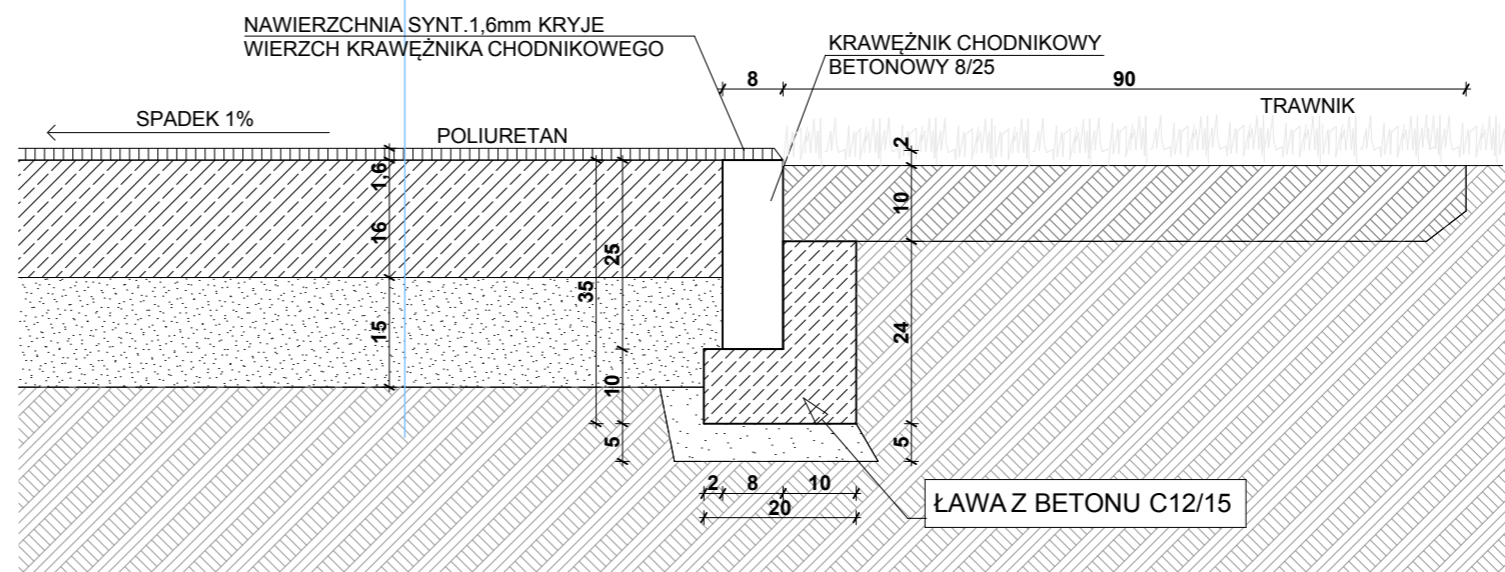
NAWIERZCHNIA SYNT.1,6mm KRYJE
WIERZCH KRAWĘŻNIKA CHODNIKOWEGO

KRAWĘŻNIK CHODNIKOWY
BETONOWY 8/25

8
90

TRAWNIK

SPADEK 1%

POLIURETAN

2
1,6
16
25
35
10
15
24
10
5
5

2
8
10
20

ŁAWA Z BETONU C12/15